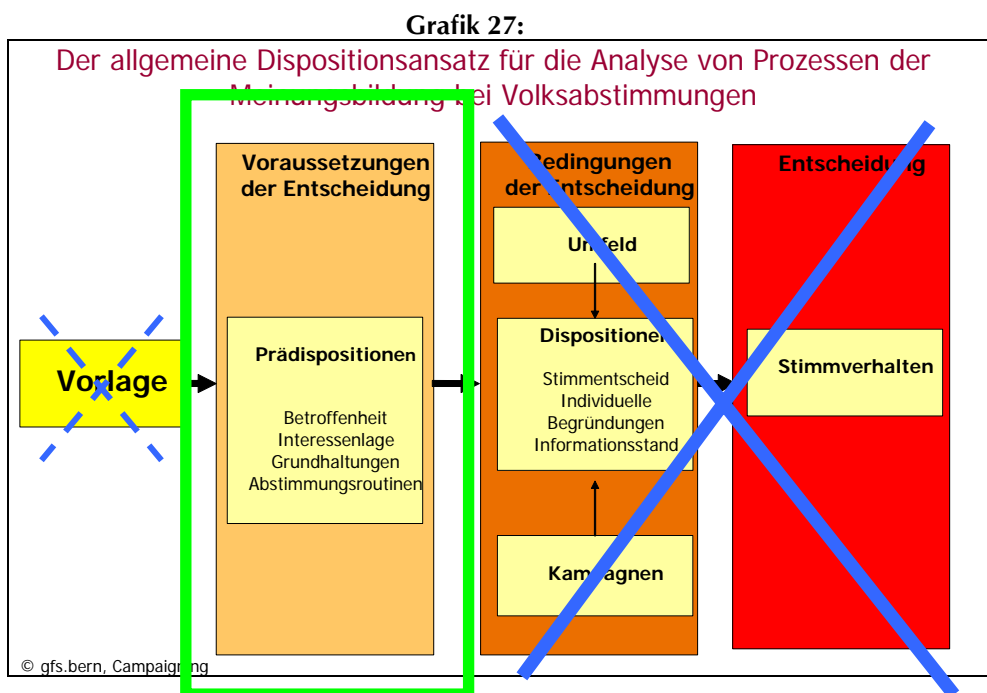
Grafik 27:

Der allgemeine Dispositionsansatz für die Analyse von Prozessen der Meinungsbildung bei Volksabstimmungen

Vorlage

Voraussetzungen der Entscheidung

Prädispositionen

Betroffenheit
Interessenlage
Grundhaltungen
Abstimmungsroutinen

Bedingungen der Entscheidung

Umfeld

Dispositionen

Stimmentscheid
Individuelle
Begründungen
Informationsstand

Kampagnen

Entscheidung

Stimmverhalten

© gfs.bern, Campaigning